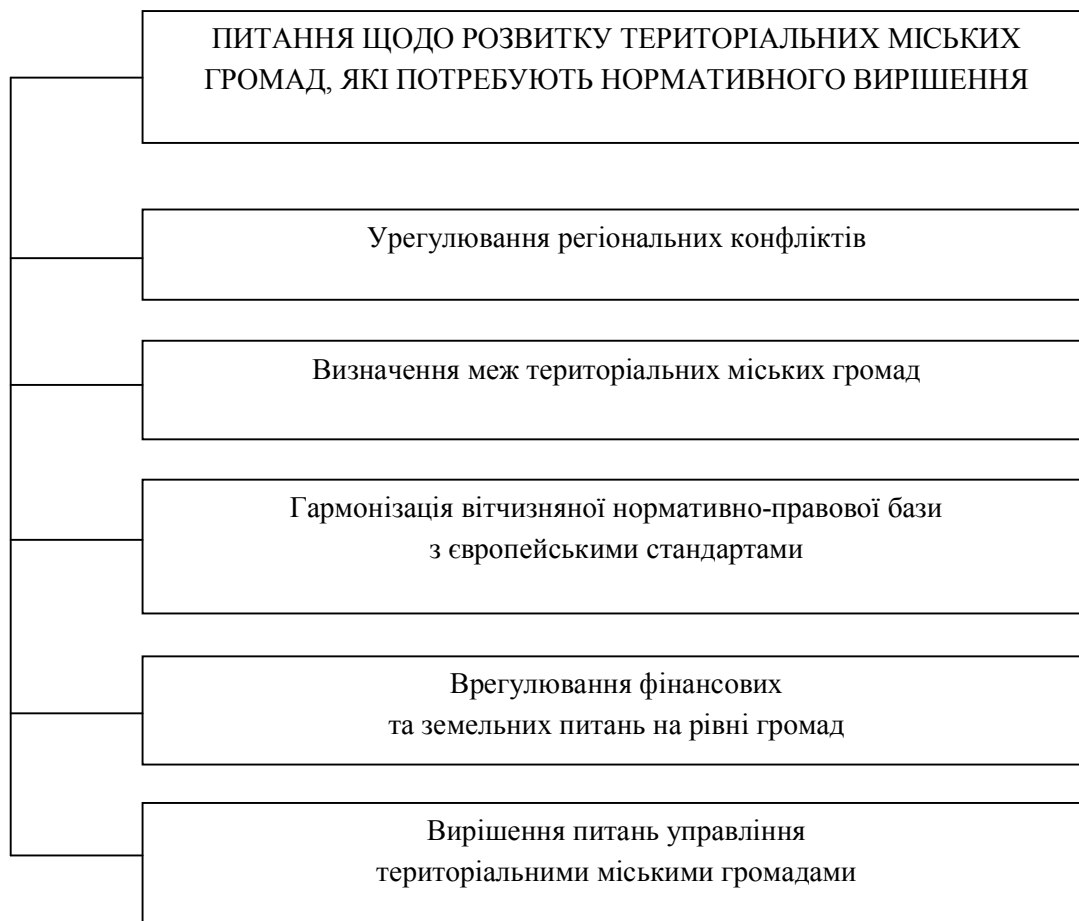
ПИТАННЯ ЩОДО РОЗВИТКУ ТЕРИТОРІАЛЬНИХ МІСЬКИХ ГРОМАД, ЯКІ ПОТРЕБУЮТЬ НОРМАТИВНОГО ВИРІШЕННЯ

Урегулювання регіональних конфліктів

Визначення меж територіальних міських громад

Гармонізація вітчизняної нормативно-правової бази з європейськими стандартами

Врегулювання фінансових та земельних питань на рівні громад

Вирішення питань управління територіальними міськими громадами